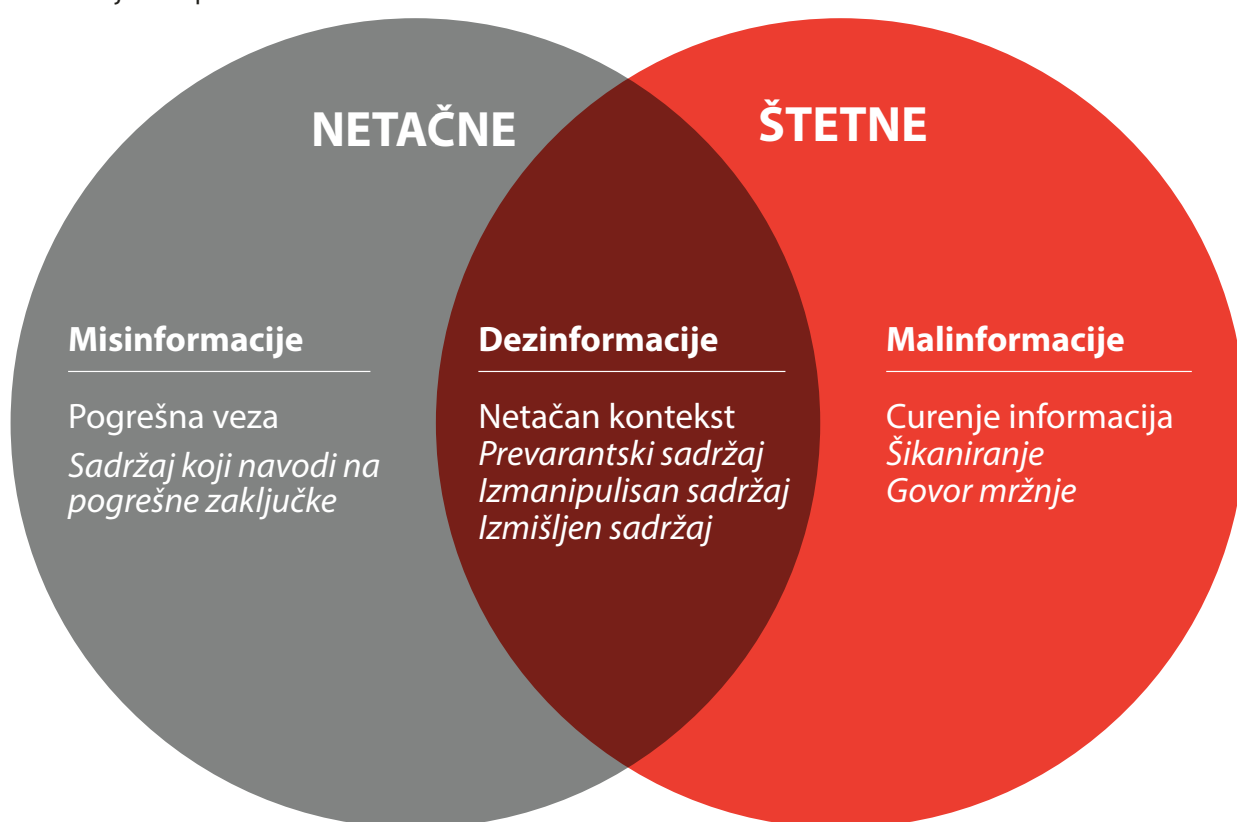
NETAČNE

ŠTETNE

Misinformacije

Pogrešna veza
*Sadržaj koji navodi na pogrešne zaključke*

Dezinformacije

Netačan kontekst
*Prevarantski sadržaj*
*Izmanipulisan sadržaj*
*Izmišljen sadržaj*

Malinformacije

Curenje informacija
*Šikaniranje*
*Govor mržnje*